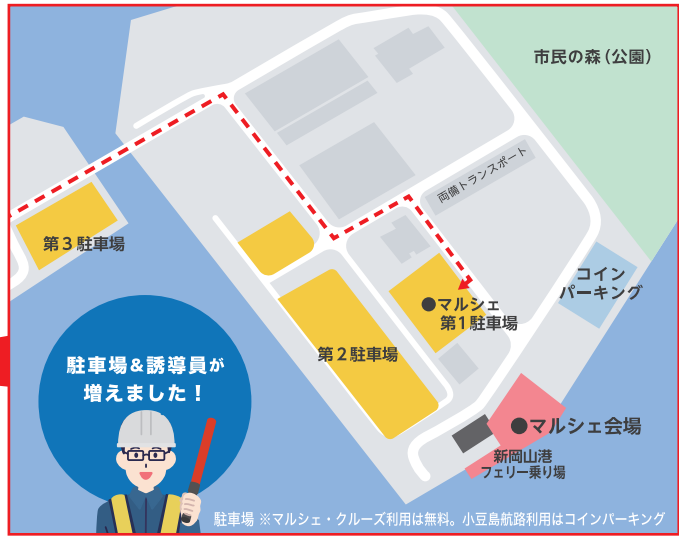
市民の森（公園）

両備トランスポート

第３駐車場

コイン
パーキング

●マルシェ
第１駐車場

第２駐車場

駐車場＆誘導員が
増えました！

●マルシェ会場

新岡山港
フェリー乗り場

駐車場 ※マルシェ・クルーズ利用は無料。小豆島航路利用はコインパーキング